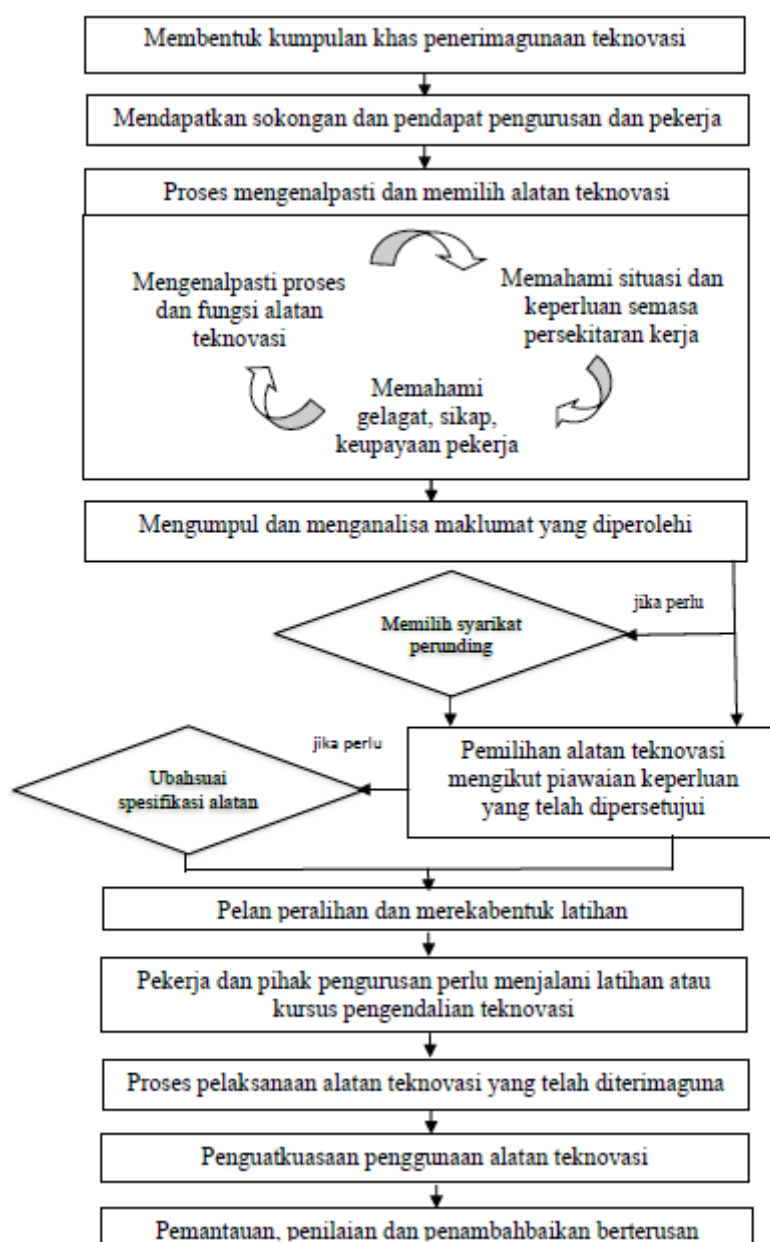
Membentuk kumpulan khas penerimagunaan teknovasi

Mendapatkan sokongan dan pendapat pengurusan dan pekerja

Proses mengenalpasti dan memilih alatan teknovasi

Mengenalpasti proses dan fungsi alatan teknovasi

Memahami situasi dan keperluan semasa persekitaran kerja

Memahami gelagat, sikap, keupayaan pekerja

Mengumpul dan menganalisa maklumat yang diperolehi

jika perlu

Memilih syarikat perunding

jika perlu

Pemilihan alatan teknovasi mengikut piawaian keperluan yang telah dipersetujui

Ubahsuai spesifikasi alatan

Pelan peralihan dan merekabentuk latihan

Pekerja dan pihak pengurusan perlu menjalani latihan atau kursus pengendalian teknovasi

Proses pelaksanaan alatan teknovasi yang telah diterimaguna

Penguatkuasaan penggunaan alatan teknovasi

Pemantauan, penilaian dan penambahbaikan berterusan